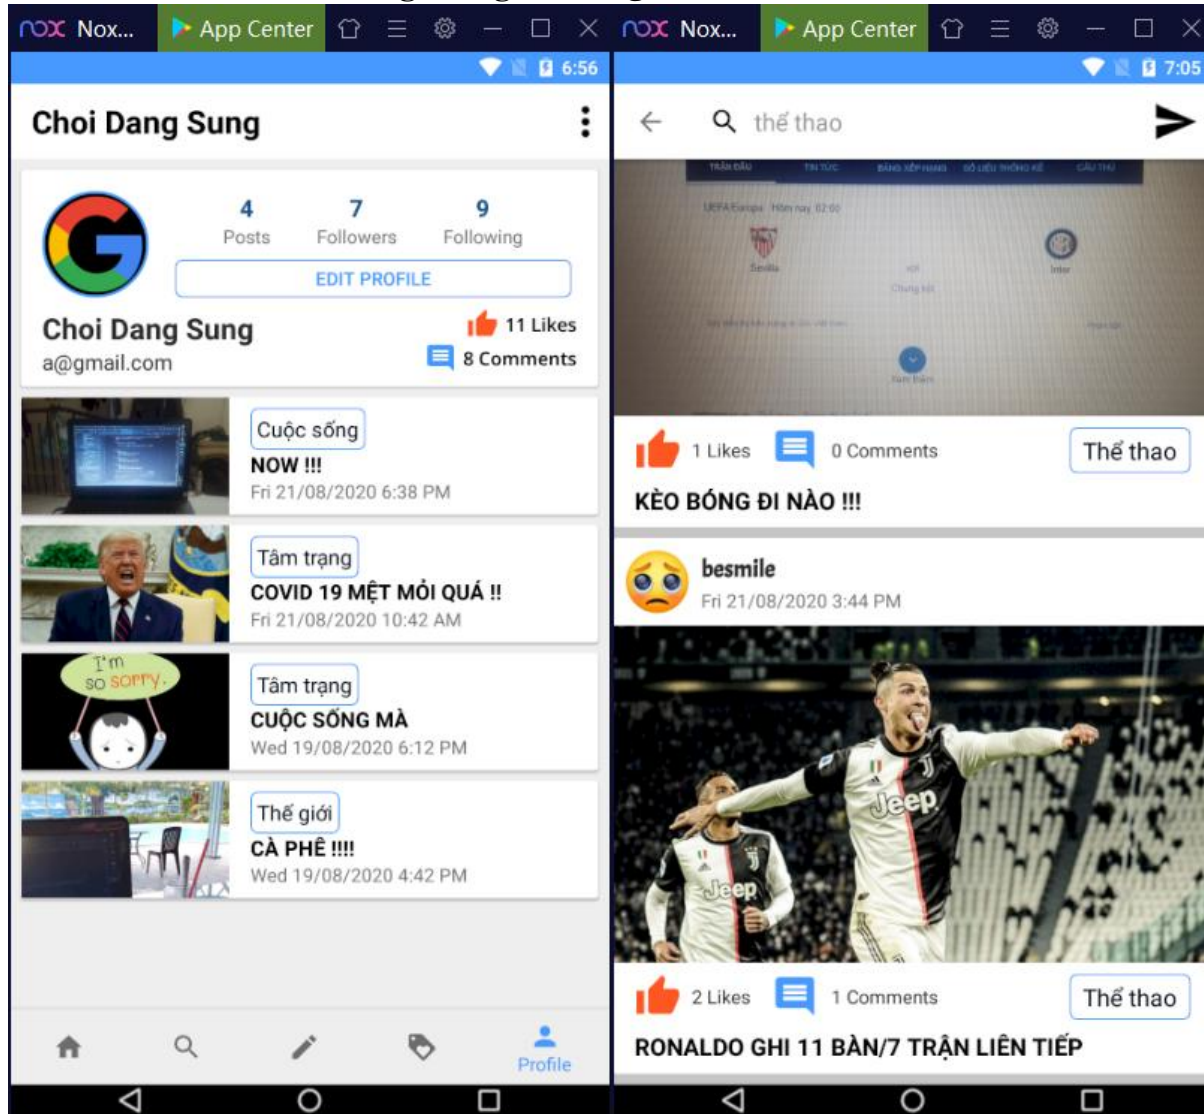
nox Nox... App Center

6:56

Choi Dang Sung

4
Posts

7
Followers

9
Following

EDIT PROFILE

Choi Dang Sung
a@gmail.com

11 Likes

8 Comments

Cuộc sống
NOW !!!
Fri 21/08/2020 6:38 PM

Tâm trạng
COVID 19 MỆT MỎI QUÁ !!
Fri 21/08/2020 10:42 AM

I'm so sorry.

Tâm trạng
CUỘC SỐNG MÀ
Wed 19/08/2020 6:12 PM

Thế giới
CÀ PHÊ !!!!
Wed 19/08/2020 4:42 PM

Profile

nox Nox... App Center

7:05

thể thao

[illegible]

1 Likes
0 Comments
Thể thao

KÈO BÓNG ĐI NÀO !!!

besmile
Fri 21/08/2020 3:44 PM

Jeep

Jeep

2 Likes
1 Comments
Thể thao

RONALDO GHI 11 BÀN/7 TRẬN LIÊN TIẾP